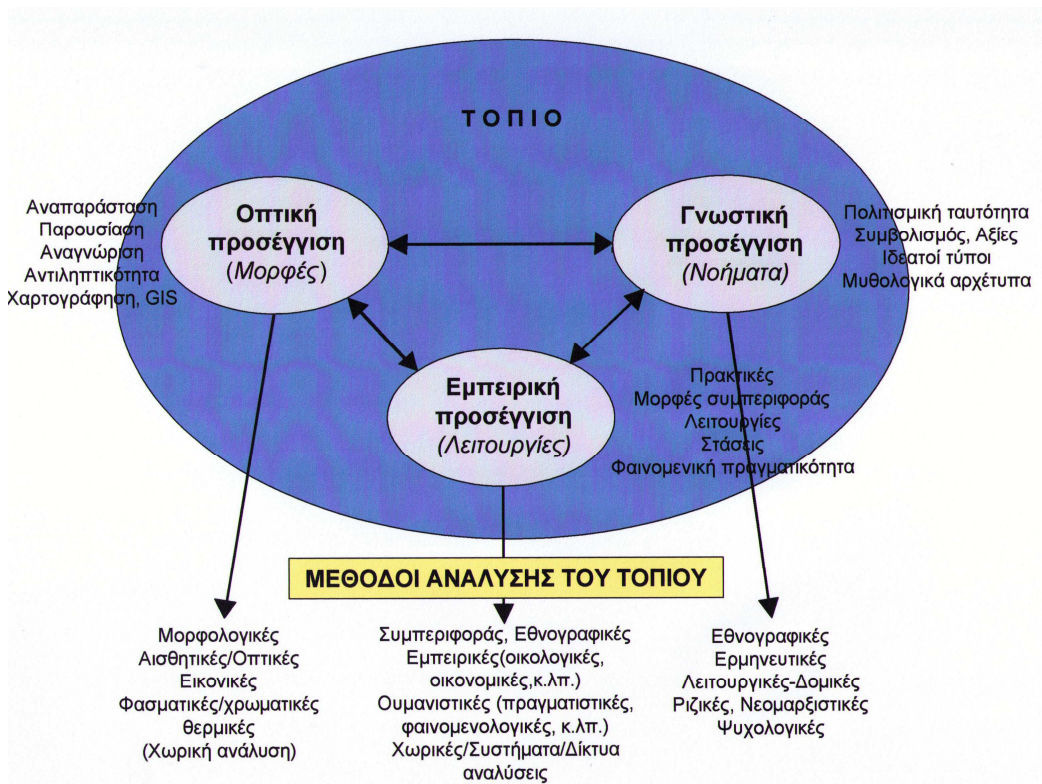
ΤΟΠΙΟ

Αναπαράσταση
Παρουσίαση
Αναγνώριση
Αντιληπτικότητα
Χαρτογράφηση, GIS

Οπτική προσέγγιση
(Μορφές)

Γνωστική προσέγγιση
(Νοήματα)

Πολιτισμική ταυτότητα
Συμβολισμός, Αξίες
Ιδεατοί τύποι
Μυθολογικά αρχέτυπα

Εμπειρική προσέγγιση
(Λειτουργίες)

Πρακτικές
Μορφές συμπεριφοράς
Λειτουργίες
Στάσεις
Φαινομενική πραγματικότητα

ΜΕΘΟΔΟΙ ΑΝΑΛΥΣΗΣ ΤΟΥ ΤΟΠΙΟΥ

Μορφολογικές
Αισθητικές/Οπτικές
Εικονικές
Φασματικές/χρωματικές
θερμικές
(Χωρική ανάλυση)

Συμπεριφοράς, Εθνογραφικές
Εμπειρικές(οικολογικές, οικονομικές,κ.λπ.)
Ουμανιστικές (πραγματιστικές, φαινομενολογικές, κ.λπ.)
Χωρικές/Συστήματα/Δίκτυα
αναλύσεις

Εθνογραφικές
Ερμηνευτικές
Λειτουργικές-Δομικές
Ριζικές, Νεομαρξιστικές
Ψυχολογικές